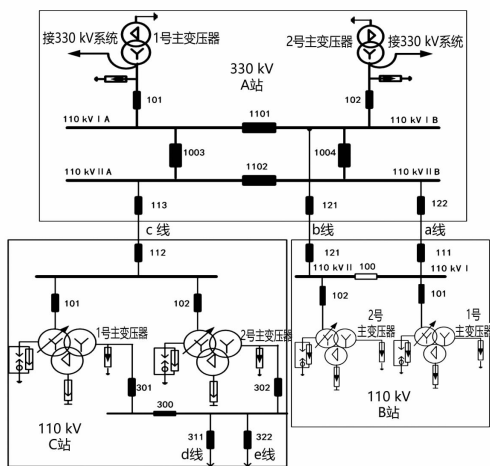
接330 kV系统
1号主变压器
2号主变压器
接330 kV系统
330 kV
A站
101
102
110 kV Ⅰ A
1101
110 kV Ⅰ B
1003
1004
110 kV Ⅱ A
1102
110 kV Ⅱ B
113
121
122
c 线
b线
a线
112
121
111
110 kV Ⅱ
100
110 kV Ⅰ
101
102
102
101
1号主变压器
2号主变压器
2号主变压器
1号主变压器
301
302
300
110 kV
B站
110 kV
C站
311
322
d线
e线